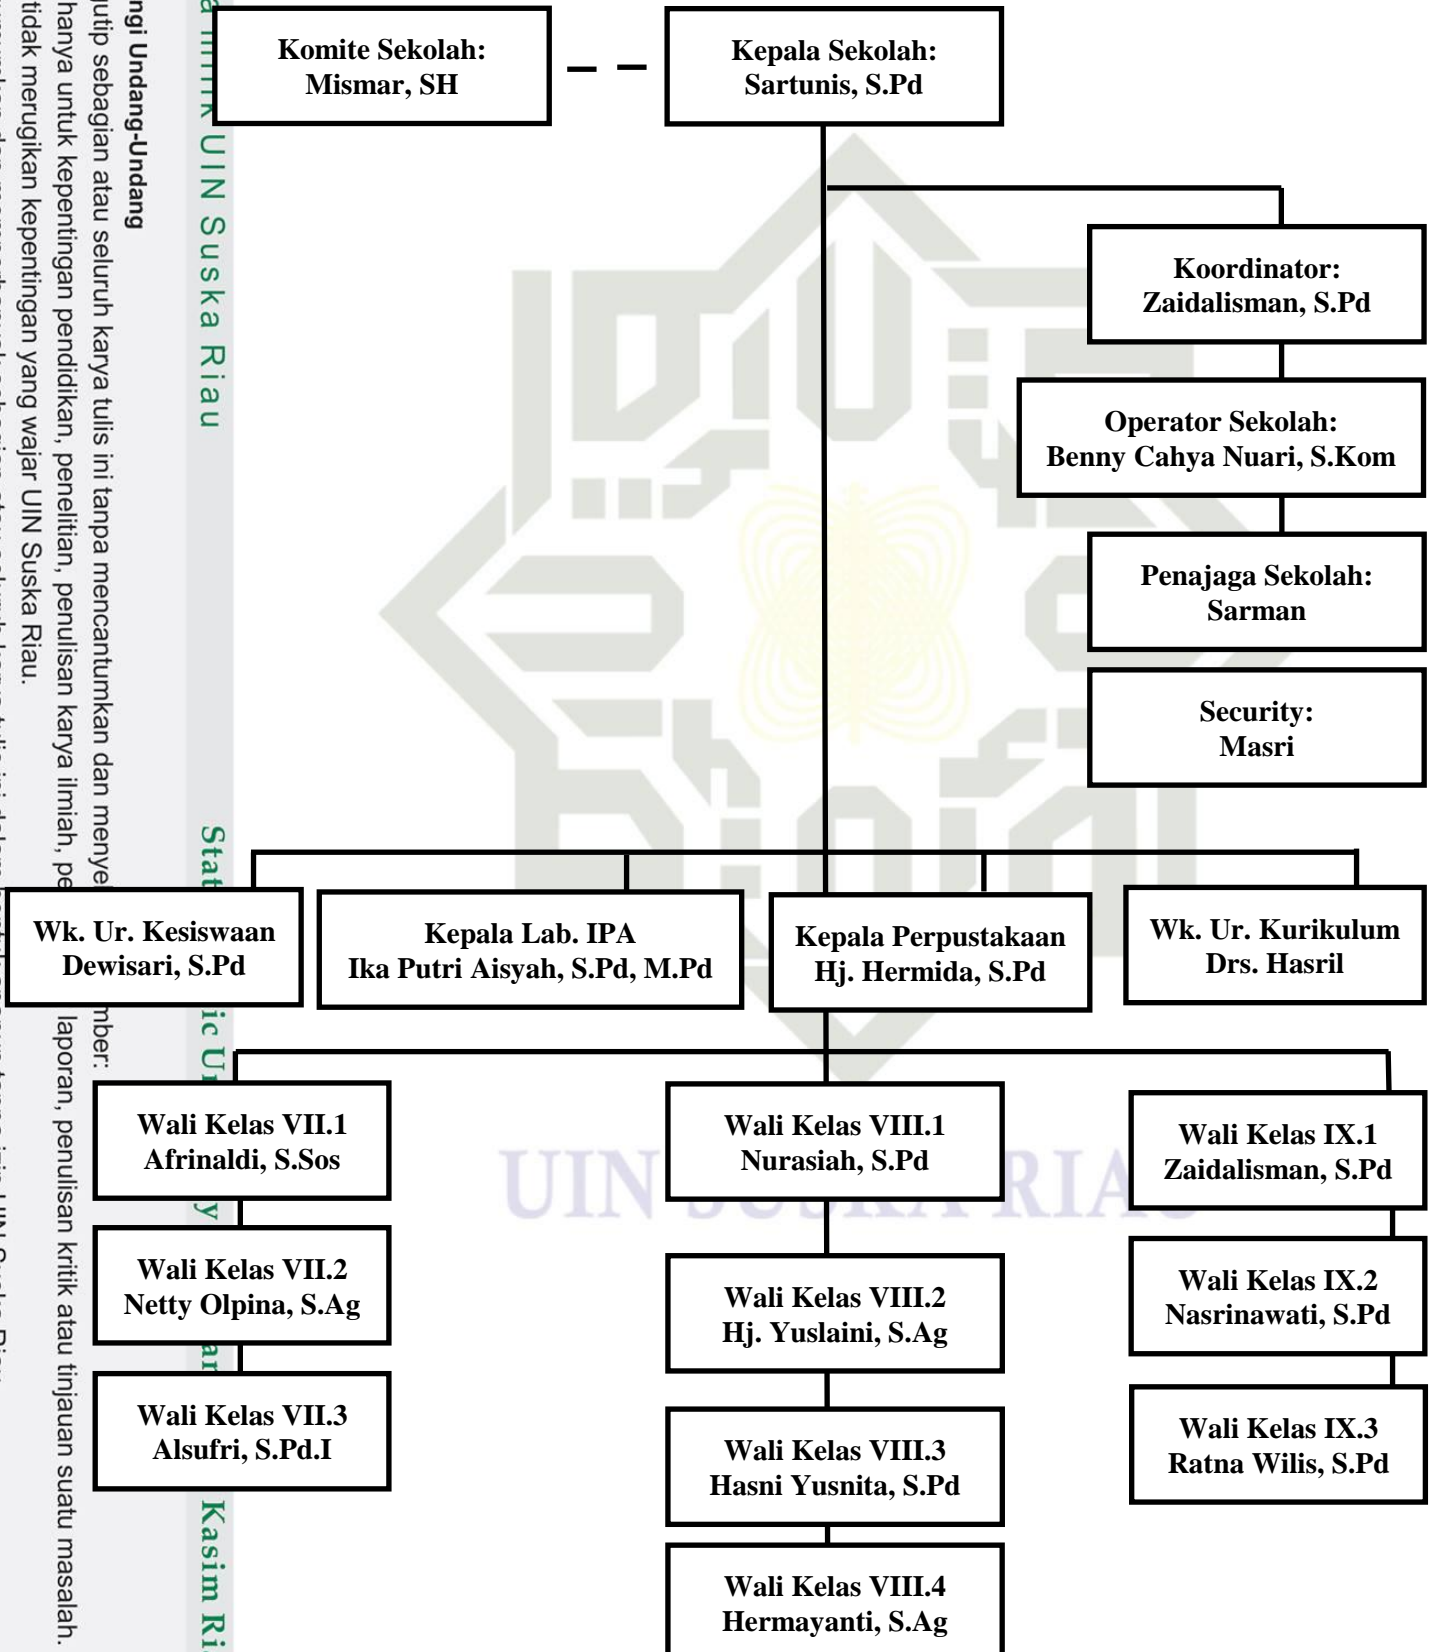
Komite Sekolah:
Mismar, SH

Kepala Sekolah:
Sartunis, S.Pd

Koordinator:
Zaidalisman, S.Pd

Operator Sekolah:
Benny Cahya Nuari, S.Kom

Penajaga Sekolah:
Sarman

Security:
Masri

Wk. Ur. Kesiswaan
Dewisari, S.Pd

Kepala Lab. IPA
Ika Putri Aisyah, S.Pd, M.Pd

Kepala Perpustakaan
Hj. Hermida, S.Pd

Wk. Ur. Kurikulum
Drs. Hasril

Wali Kelas VII.1
Afrinaldi, S.Sos

Wali Kelas VII.2
Netty Olpina, S.Ag

Wali Kelas VII.3
Alsufri, S.Pd.I

Wali Kelas VIII.1
Nurasiah, S.Pd

Wali Kelas VIII.2
Hj. Yuslaini, S.Ag

Wali Kelas VIII.3
Hasni Yusnita, S.Pd

Wali Kelas VIII.4
Hermayanti, S.Ag

Wali Kelas IX.1
Zaidalisman, S.Pd

Wali Kelas IX.2
Nasrinawati, S.Pd

Wali Kelas IX.3
Ratna Wilis, S.Pd

UIN SUSKA RIAU

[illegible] milik UIN Suska Riau

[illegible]ngi Undang-Undang
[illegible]utip sebagian atau seluruh karya tulis ini tanpa mencantumkan dan menye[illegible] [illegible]mber:
hanya untuk kepentingan pendidikan, penelitian, penulisan karya ilmiah, pe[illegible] laporan, penulisan kritik atau tinjauan suatu masalah.
tidak merugikan kepentingan yang wajar UIN Suska Riau.

Stat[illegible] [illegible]ic U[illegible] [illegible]y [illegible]ar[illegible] Kasim Ri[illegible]